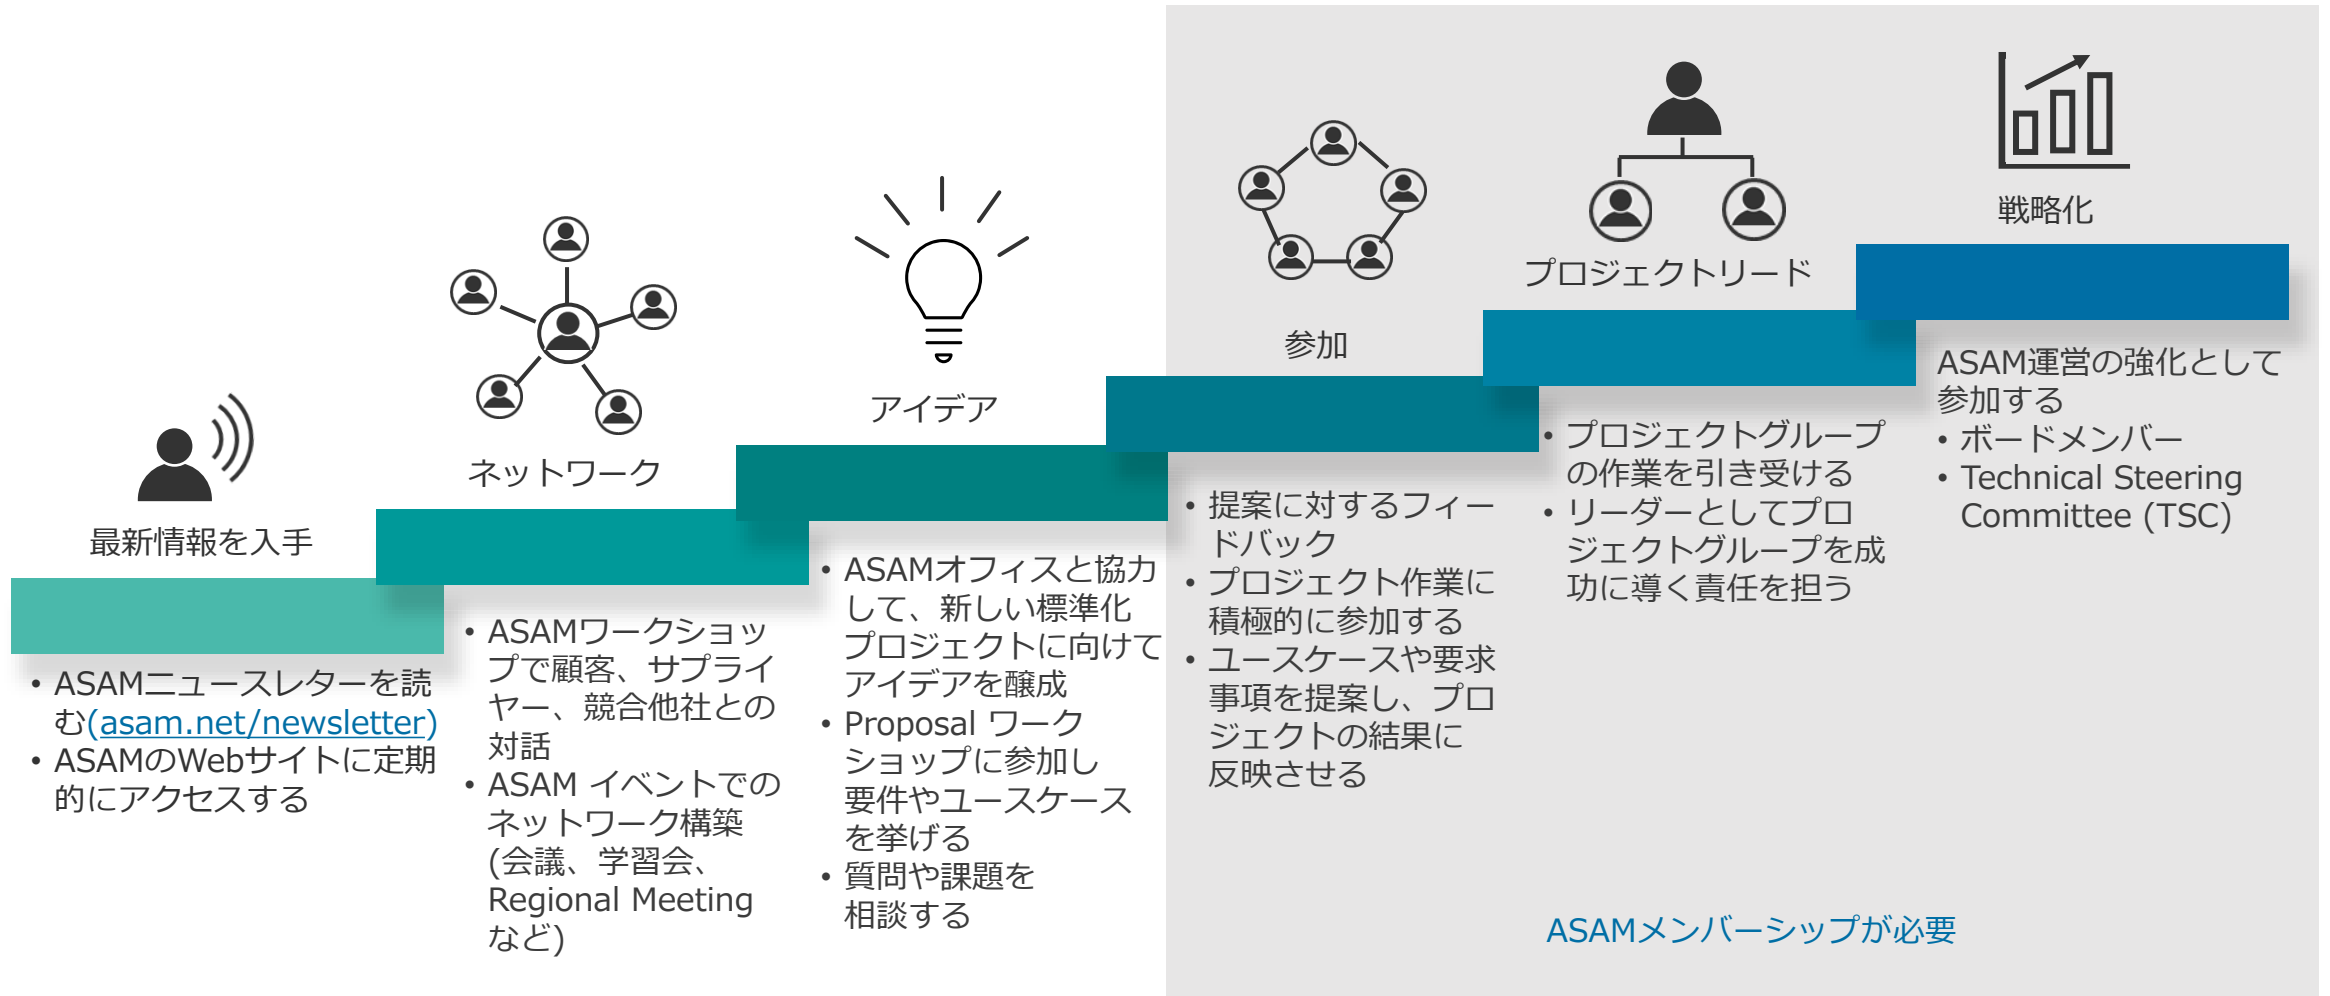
最新情報を入手

• ASAMニュースレターを読む(asam.net/newsletter)
• ASAMのWebサイトに定期的にアクセスする

ネットワーク

• ASAMワークショップで顧客、サプライヤー、競合他社との対話
• ASAM イベントでのネットワーク構築(会議、学習会、Regional Meetingなど)

アイデア

• ASAMオフィスと協力して、新しい標準化プロジェクトに向けてアイデアを醸成
• Proposal ワークショップに参加し要件やユースケースを挙げる
• 質問や課題を相談する

参加

• 提案に対するフィードバック
• プロジェクト作業に積極的に参加する
• ユースケースや要求事項を提案し、プロジェクトの結果に反映させる

プロジェクトリード

• プロジェクトグループの作業を引き受ける
• リーダーとしてプロジェクトグループを成功に導く責任を担う

戦略化

ASAM運営の強化として参加する
• ボードメンバー
• Technical Steering Committee (TSC)

ASAMメンバーシップが必要